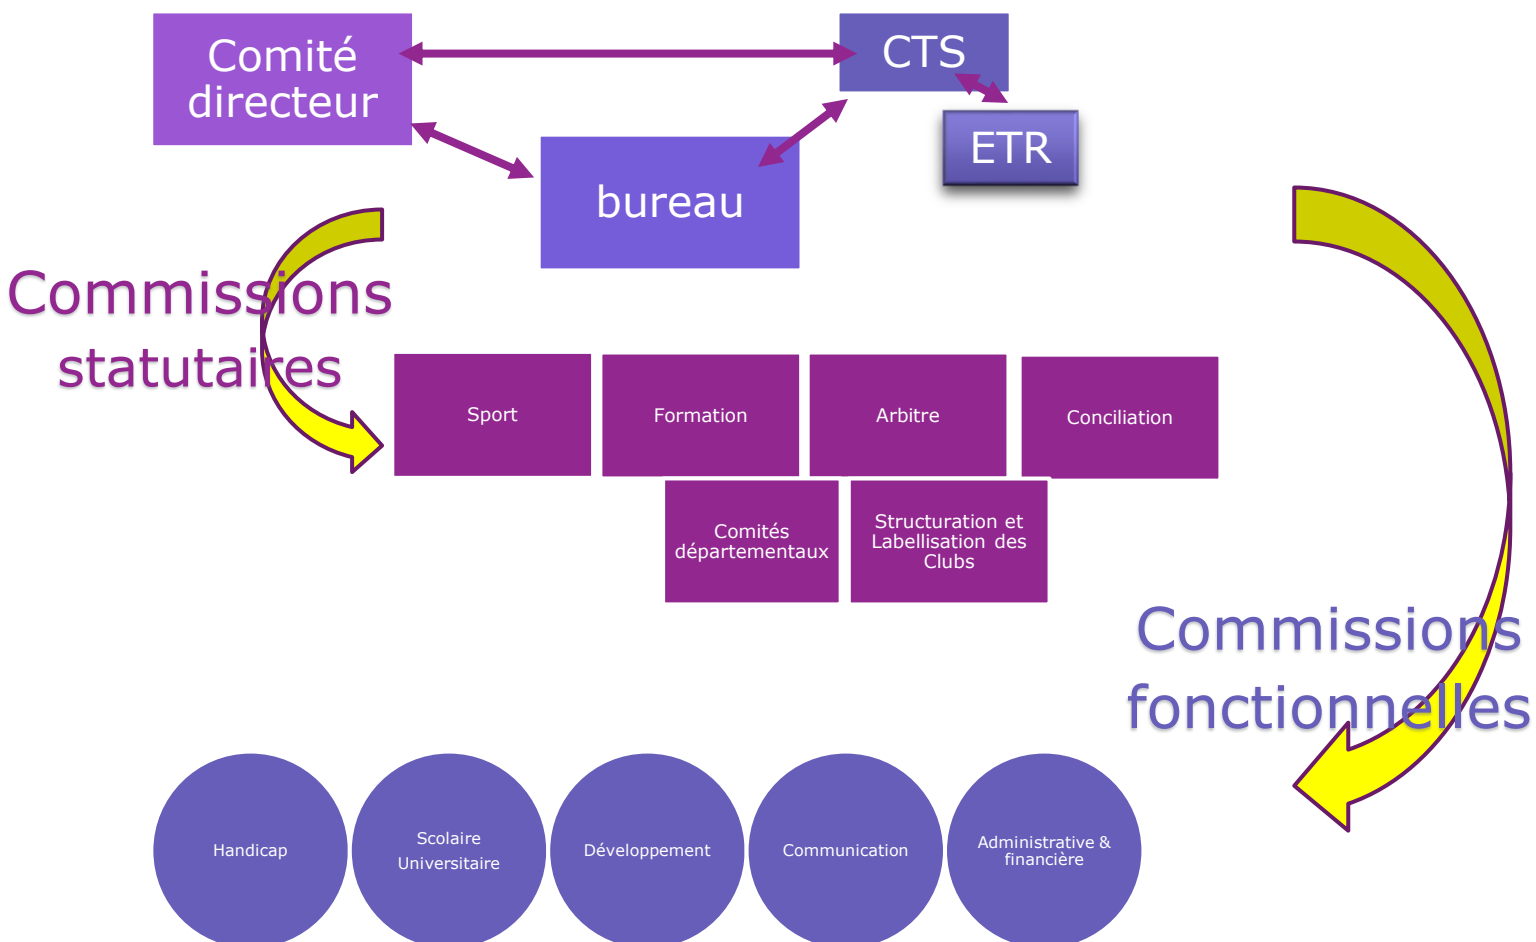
Comité directeur

CTS

ETR

bureau

Commissions statutaires

Sport

Formation

Arbitre

Conciliation

Comités départementaux

Structuration et Labellisation des Clubs

Commissions fonctionnelles

Handicap

Scolaire Universitaire

Développement

Communication

Administrative & financière